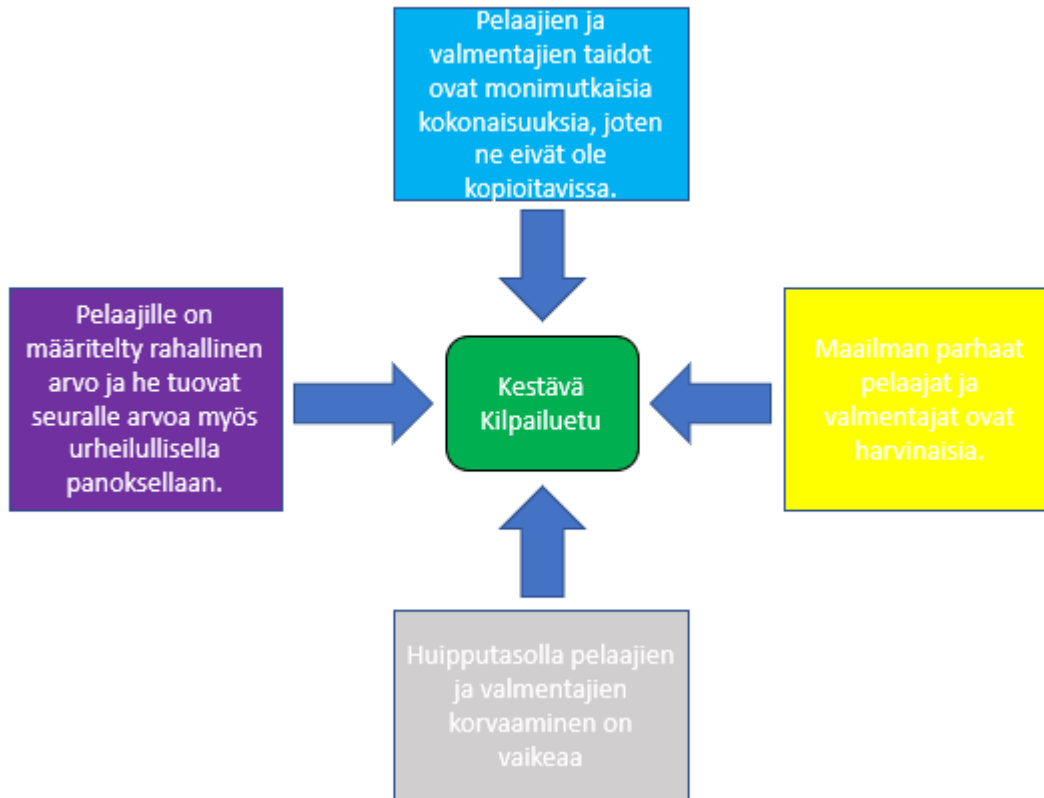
Pelaajien ja valmentajien taidot ovat monimutkaisia kokonaisuuksia, joten ne eivät ole kopioitavissa.

Pelaajille on määritelty rahallinen arvo ja he tuovat seuralle arvoa myös urheilullisella panoksellaan.

Kestävä Kilpailuetu

Maailman parhaat pelaajat ja valmentajat ovat harvinaisia.

Huipputasolla pelaajien ja valmentajien korvaaminen on vaikeaa